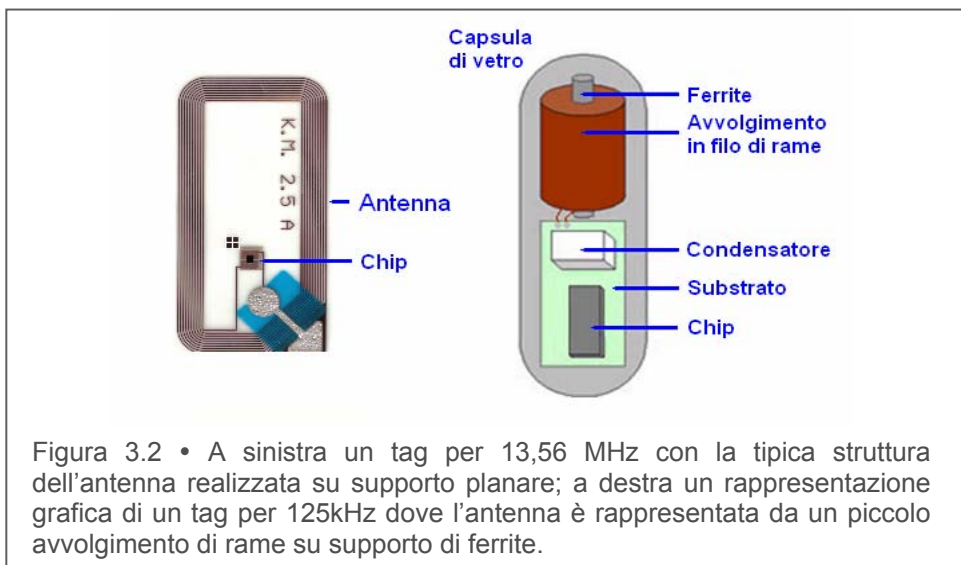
K.M. 2.5 A

Antenna

Chip

Capsula di vetro

Ferrite

Avvolgimento in filo di rame

Condensatore

Substrato

Chip

Figura 3.2 • A sinistra un tag per 13,56 MHz con la tipica struttura dell'antenna realizzata su supporto planare; a destra un rappresentazione grafica di un tag per 125kHz dove l'antenna è rappresentata da un piccolo avvolgimento di rame su supporto di ferrite.